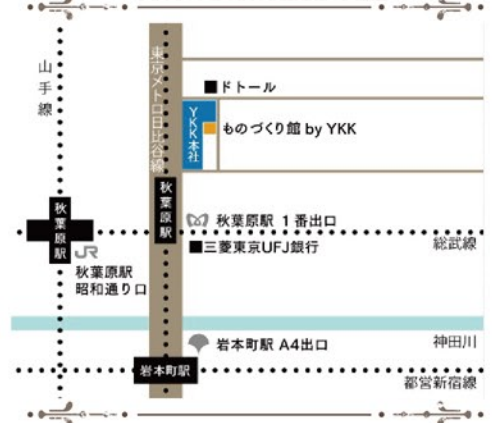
山手線

東京メトロ日比谷線

■ドトール

YKK本社

ものづくり館 by YKK

秋葉原駅

秋葉原駅

秋葉原駅 1番出口

■三菱東京UFJ銀行

総武線

JR 秋葉原駅 昭和通り口

神田川

岩本町駅 A4出口

岩本町駅

都営新宿線